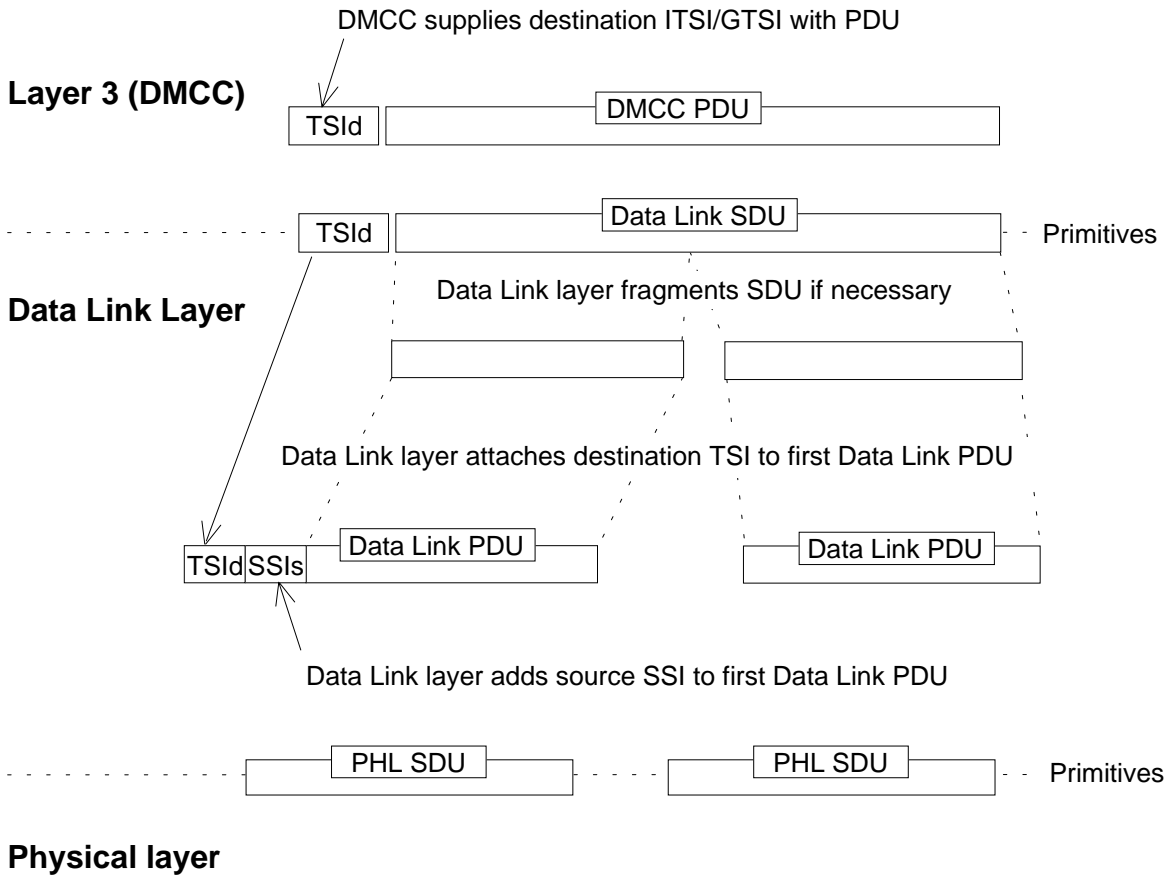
DMCC supplies destination ITSI/GTSI with PDU

Layer 3 (DMCC)

TSId

DMCC PDU

TSId

Data Link SDU

Primitives

Data Link layer fragments SDU if necessary

Data Link Layer

Data Link layer attaches destination TSI to first Data Link PDU

TSId SSIs

Data Link PDU

Data Link PDU

Data Link layer adds source SSI to first Data Link PDU

PHL SDU

PHL SDU

Primitives

Physical layer